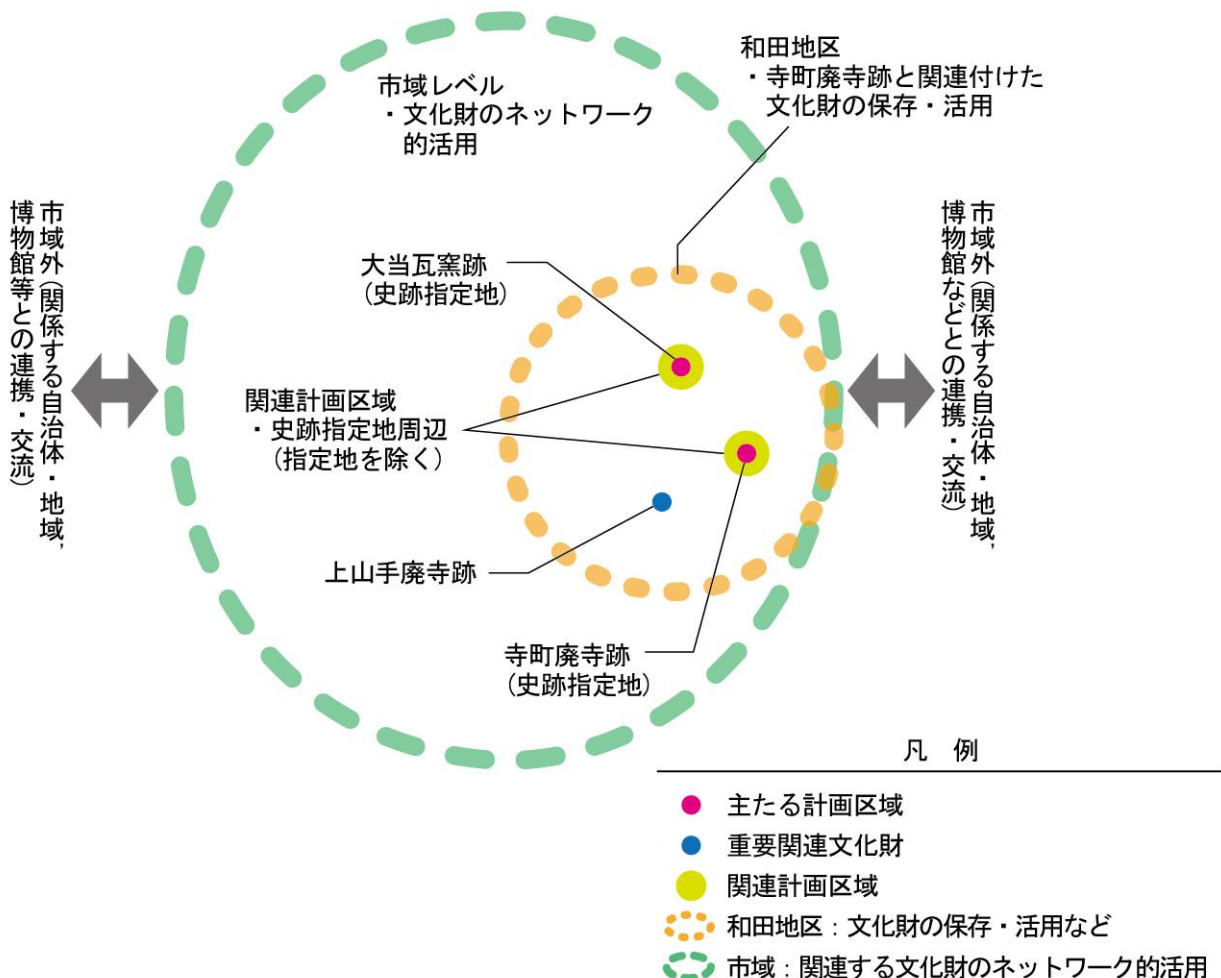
市域外(関係する自治体・地域,博物館等との連携・交流)

市域レベル
・文化財のネットワーク的活用

和田地区
・寺町廃寺跡と関連付けた文化財の保存・活用

市域外(関係する自治体・地域,博物館などとの連携・交流)

大当瓦窯跡
(史跡指定地)

関連計画区域
・史跡指定地周辺
(指定地を除く)

上山手廃寺跡

寺町廃寺跡
(史跡指定地)

凡　例
主たる計画区域
重要関連文化財
関連計画区域
和田地区：文化財の保存・活用など
市域：関連する文化財のネットワーク的活用